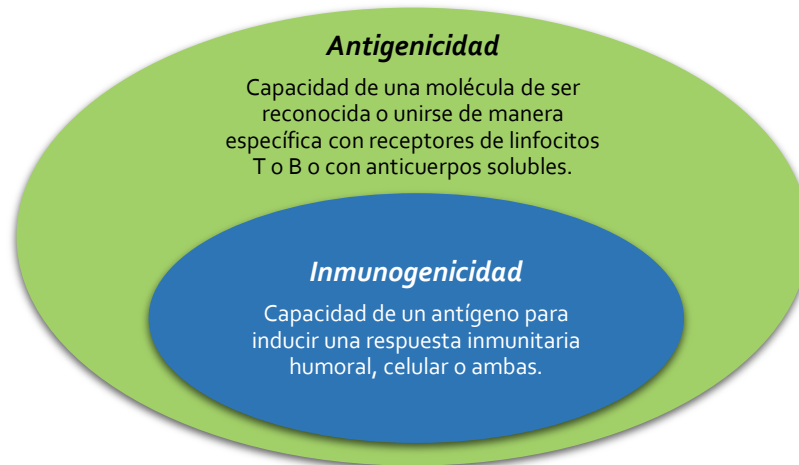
Antigenicidad

Capacidad de una molécula de ser reconocida o unirse de manera específica con receptores de linfocitos T o B o con anticuerpos solubles.

Inmunogenicidad

Capacidad de un antígeno para inducir una respuesta inmunitaria humoral, celular o ambas.